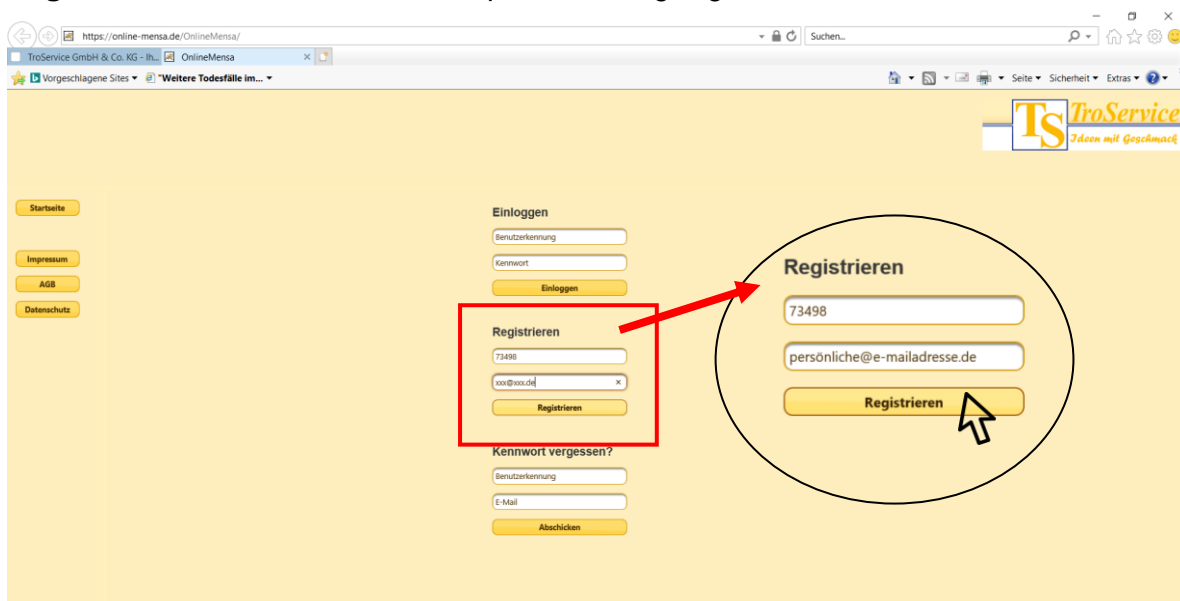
https://online-mensa.de/OnlineMensa/
Suchen...
TroService GmbH & Co. KG - Ih...
OnlineMensa
Vorgeschlagene Sites ▾ "Weitere Todesfälle im... ▾
Seite ▾ Sicherheit ▾ Extras ▾

TS TroService
Ideen mit Geschmack

Startseite
Impressum
AGB
Datenschutz

Einloggen
Benutzerkennung
Kennwort
Einloggen

Registrieren
73498
xxx@xxx.de
Registrieren

Kennwort vergessen?
Benutzerkennung
E-Mail
Abschicken

Registrieren
73498
persönliche@e-mailadresse.de
Registrieren